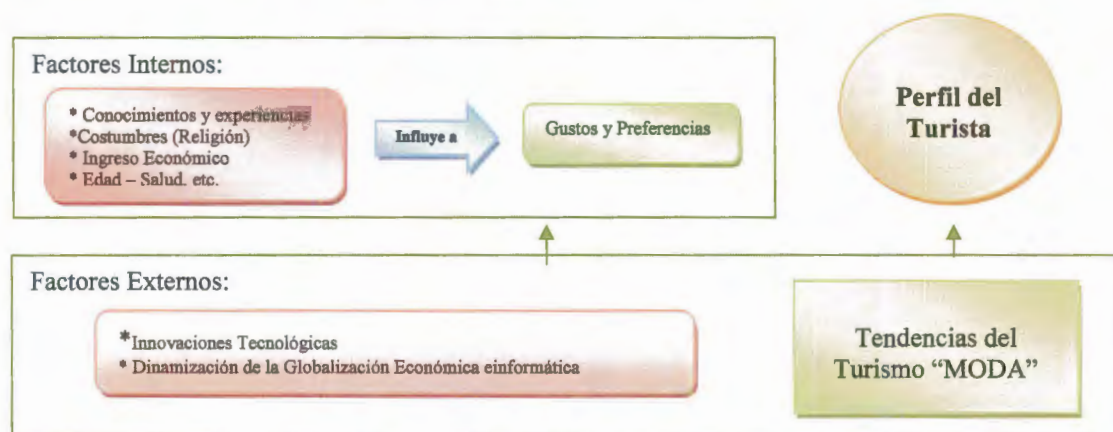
Factores Internos:

* Conocimientos y experiencias
*Costumbres (Religión)
* Ingreso Económico
* Edad – Salud. etc.

Influye a

Gustos y Preferencias

Perfil del Turista

Factores Externos:

*Innovaciones Tecnológicas
* Dinamización de la Globalización Económica einformática

Tendencias del Turismo "MODA"